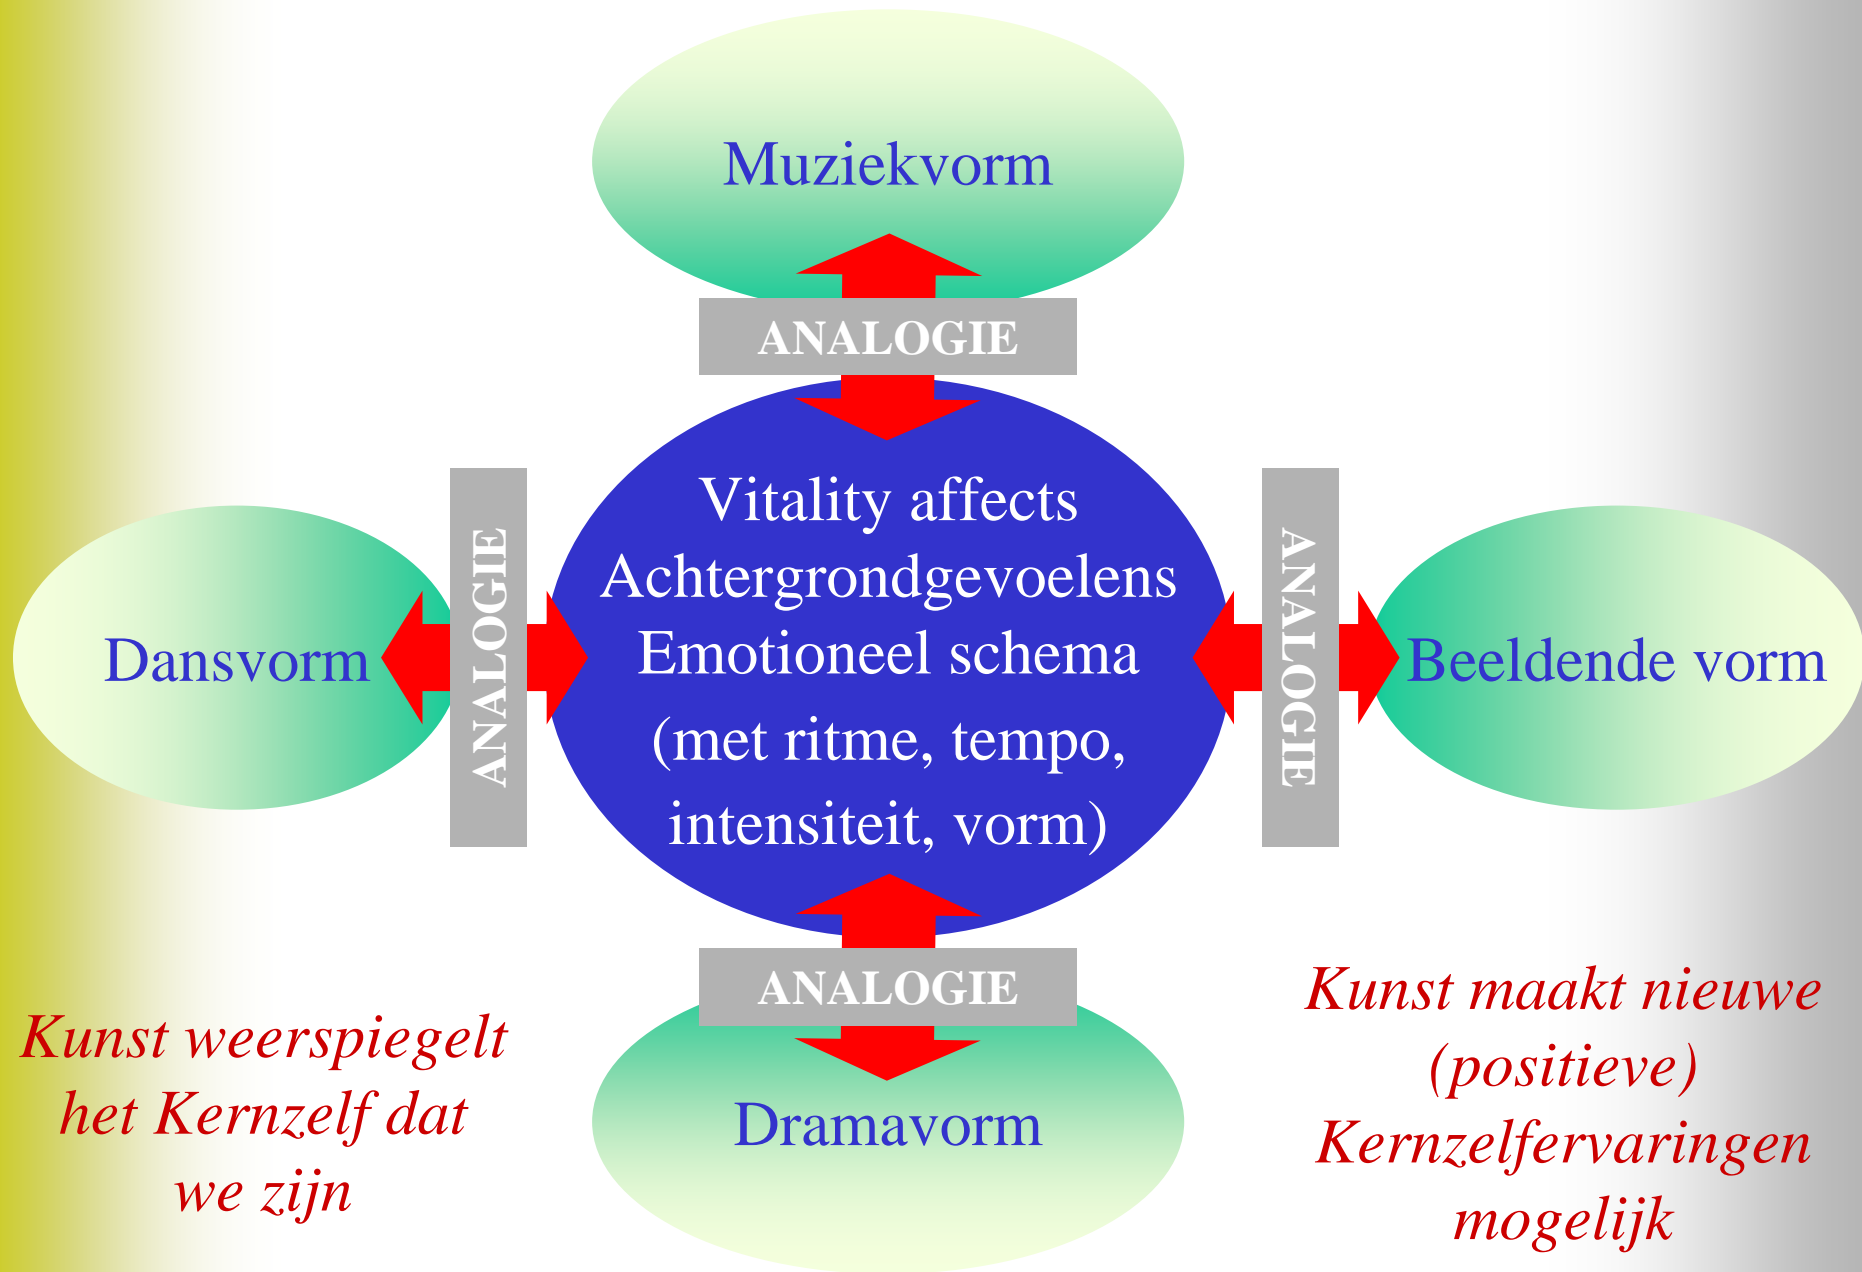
Muziekvorm

ANALOGIE

ANALOGIE

Vitality affects
Achtergrondgevoelens
Emotioneel schema
(met ritme, tempo,
intensiteit, vorm)

ANALOGIE

Dansvorm

Beeldende vorm

ANALOGIE

Dramavorm

Kunst weerspiegelt het Kernzelf dat we zijn

Kunst maakt nieuwe (positieve) Kernzelfervaringen mogelijk